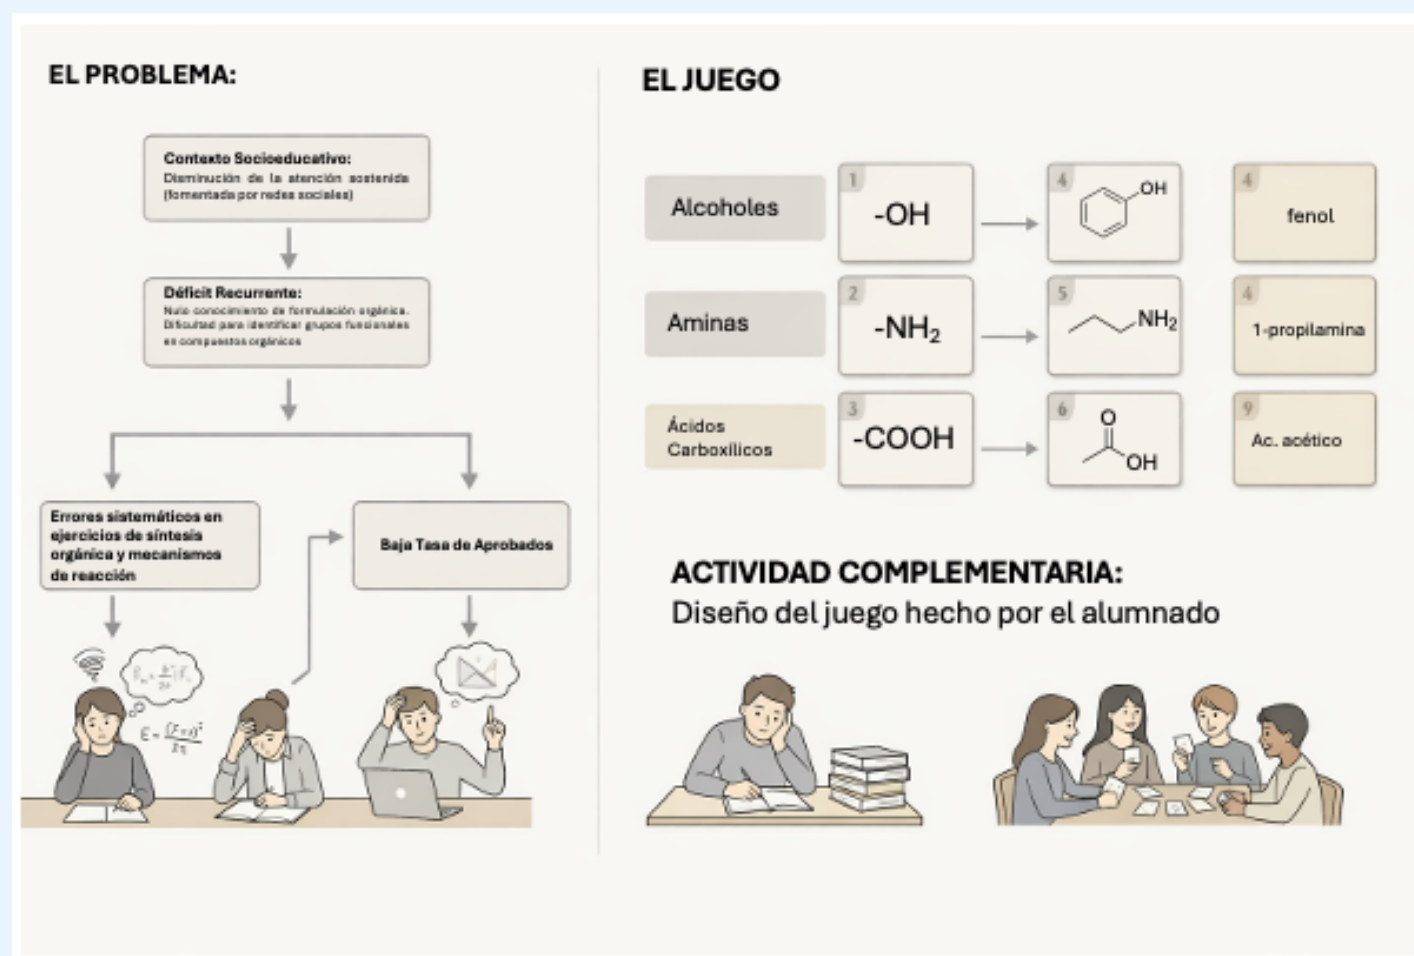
EL PROBLEMA:

Contexto Socioeducativo:
Disminución de la atención sostenida (fomentada por redes sociales)

Déficit Recurrente:
Nulo conocimiento de formulación orgánica. Dificultad para identificar grupos funcionales en compuestos orgánicos

Errores sistemáticos en ejercicios de síntesis orgánica y mecanismos de reacción

Baja Tasa de Aprobados

EL JUEGO

Alcoholes
1
-OH
4
OH
4
fenol

Aminas
2
$-NH_2$
5
$NH_2$
4
1-propilamina

Ácidos Carboxílicos
3
-COOH
6
O
OH
9
Ac. acético

ACTIVIDAD COMPLEMENTARIA:
Diseño del juego hecho por el alumnado